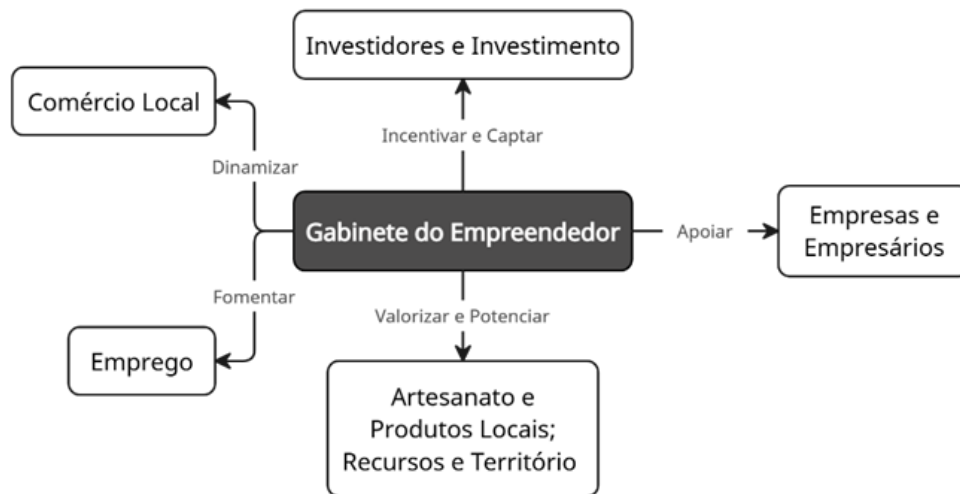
Investidores e Investimento

Comércio Local

Incentivar e Captar

Dinamizar

Gabinete do Empreendedor

Apoiar

Empresas e Empresários

Fomentar

Valorizar e Potenciar

Emprego

Artesanato e Produtos Locais; Recursos e Território